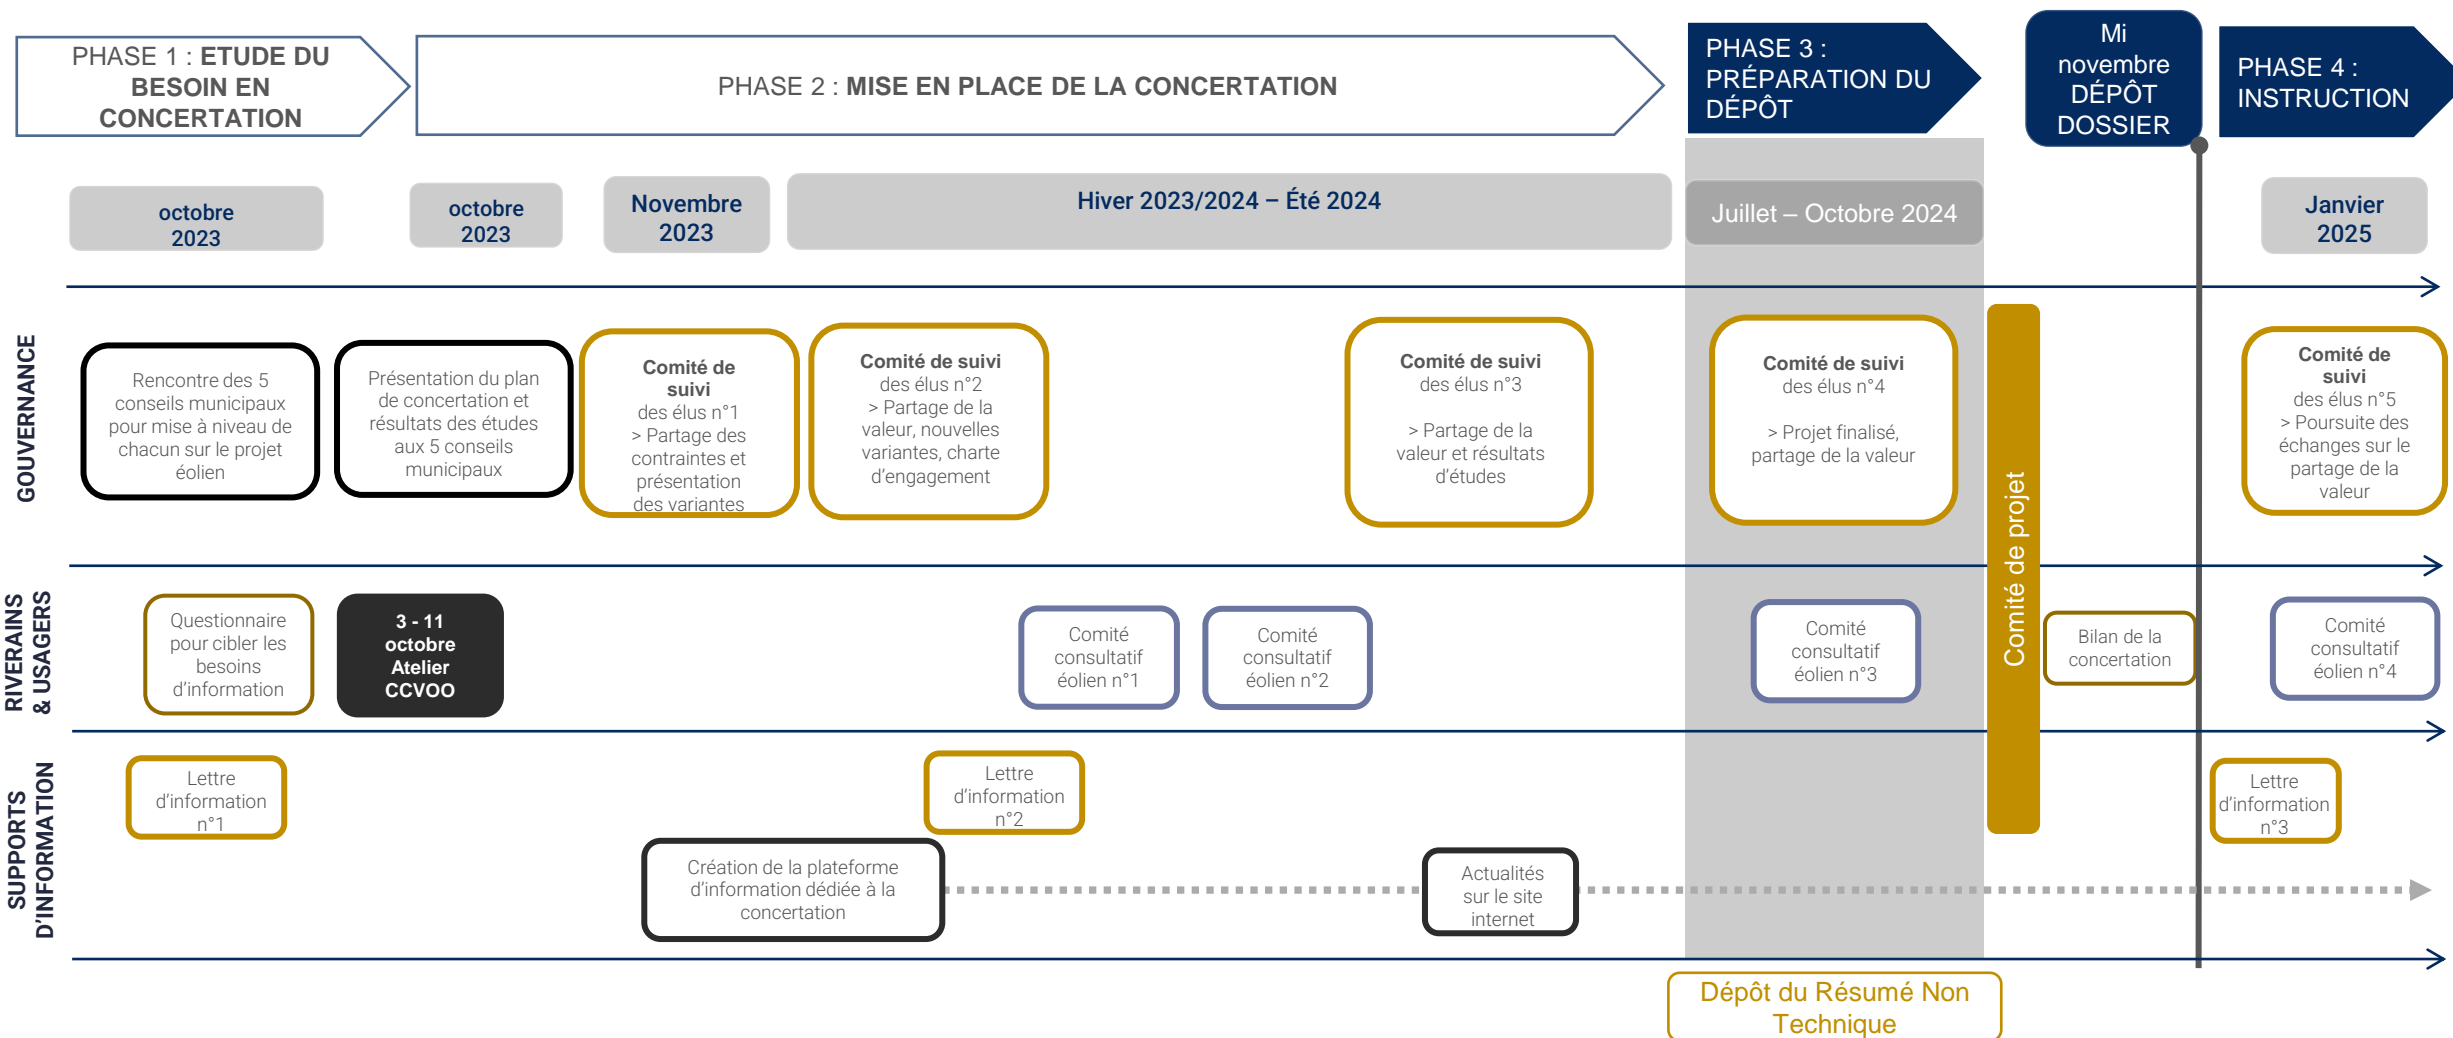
PHASE 1 : ETUDE DU BESOIN EN CONCERTATION

PHASE 2 : MISE EN PLACE DE LA CONCERTATION

PHASE 3 : PRÉPARATION DU DÉPÔT

Mi novembre DÉPÔT DOSSIER

PHASE 4 : INSTRUCTION

octobre 2023

octobre 2023

Novembre 2023

Hiver 2023/2024 – Été 2024

Juillet – Octobre 2024

Janvier 2025

GOUVERNANCE

Rencontre des 5 conseils municipaux pour mise à niveau de chacun sur le projet éolien

Présentation du plan de concertation et résultats des études aux 5 conseils municipaux

Comité de suivi des élus n°1 > Partage des contraintes et présentation des variantes

Comité de suivi des élus n°2 > Partage de la valeur, nouvelles variantes, charte d'engagement

Comité de suivi des élus n°3

> Partage de la valeur et résultats d'études

Comité de suivi des élus n°4

> Projet finalisé, partage de la valeur

Comité de projet

Comité de suivi des élus n°5 > Poursuite des échanges sur le partage de la valeur

RIVERAINS & USAGERS

Questionnaire pour cibler les besoins d'information

3 - 11 octobre Atelier CCVOO

Comité consultatif éolien n°1

Comité consultatif éolien n°2

Comité consultatif éolien n°3

Bilan de la concertation

Comité consultatif éolien n°4

SUPPORTS D'INFORMATION

Lettre d'information n°1

Lettre d'information n°2

Lettre d'information n°3

Création de la plateforme d'information dédiée à la concertation

Actualités sur le site internet

Dépôt du Résumé Non Technique